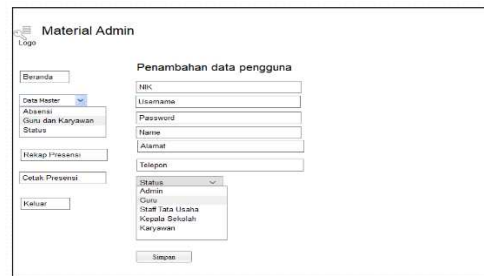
Logo

Material Admin

Beranda

Data Master
Absensi
Guru dan Karyawan
Status

Rekap Presensi

Cetak Presensi

Keluar

Penambahan data pengguna

NIK
Username
Password
Name
Alamat
Telepon
Status
Admin
Guru
Staff Tata Usaha
Kepala Sekolah
Karyawan

Simpan